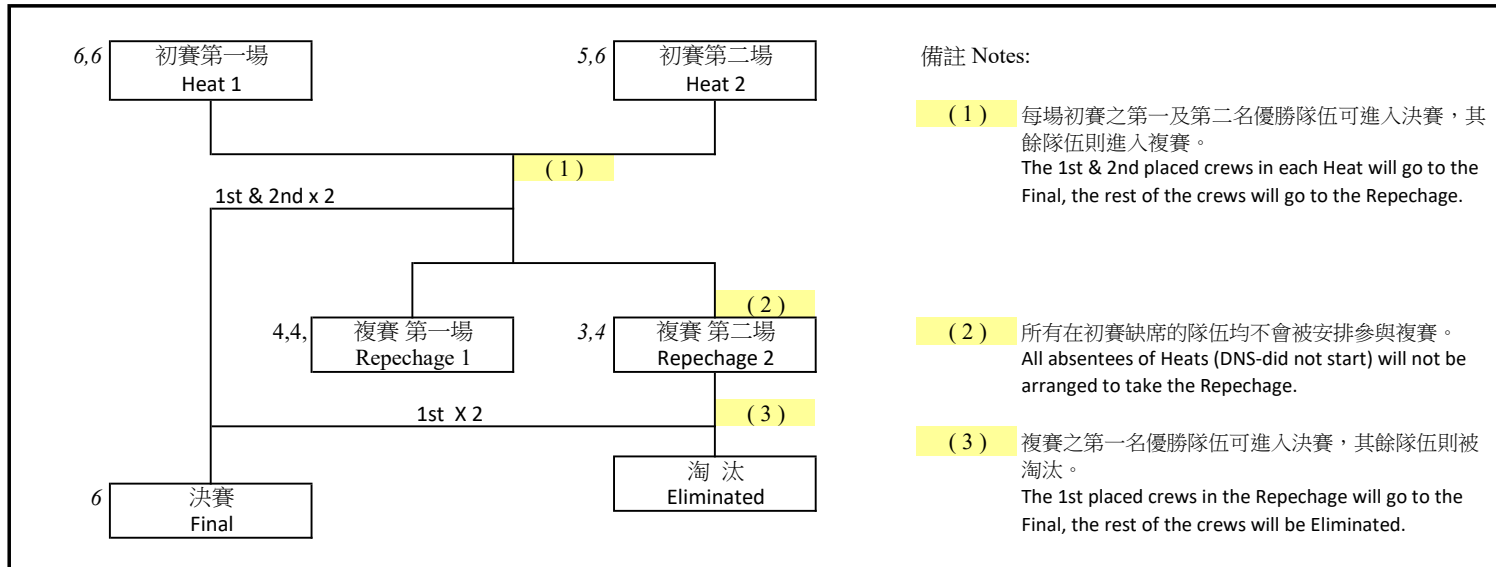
6,6 初賽第一場
Heat 1

5,6 初賽第二場
Heat 2

( 1 )

1st & 2nd x 2

( 2 )

4,4, 複賽 第一場
Repechage 1

3,4 複賽 第二場
Repechage 2

1st X 2

( 3 )

淘 汰
Eliminated

6 決賽
Final

備註 Notes:

( 1 ) 每場初賽之第一及第二名優勝隊伍可進入決賽，其餘隊伍則進入複賽。
The 1st & 2nd placed crews in each Heat will go to the Final, the rest of the crews will go to the Repechage.

( 2 ) 所有在初賽缺席的隊伍均不會被安排參與複賽。
All absentees of Heats (DNS-did not start) will not be arranged to take the Repechage.

( 3 ) 複賽之第一名優勝隊伍可進入決賽，其餘隊伍則被淘汰。
The 1st placed crews in the Repechage will go to the Final, the rest of the crews will be Eliminated.